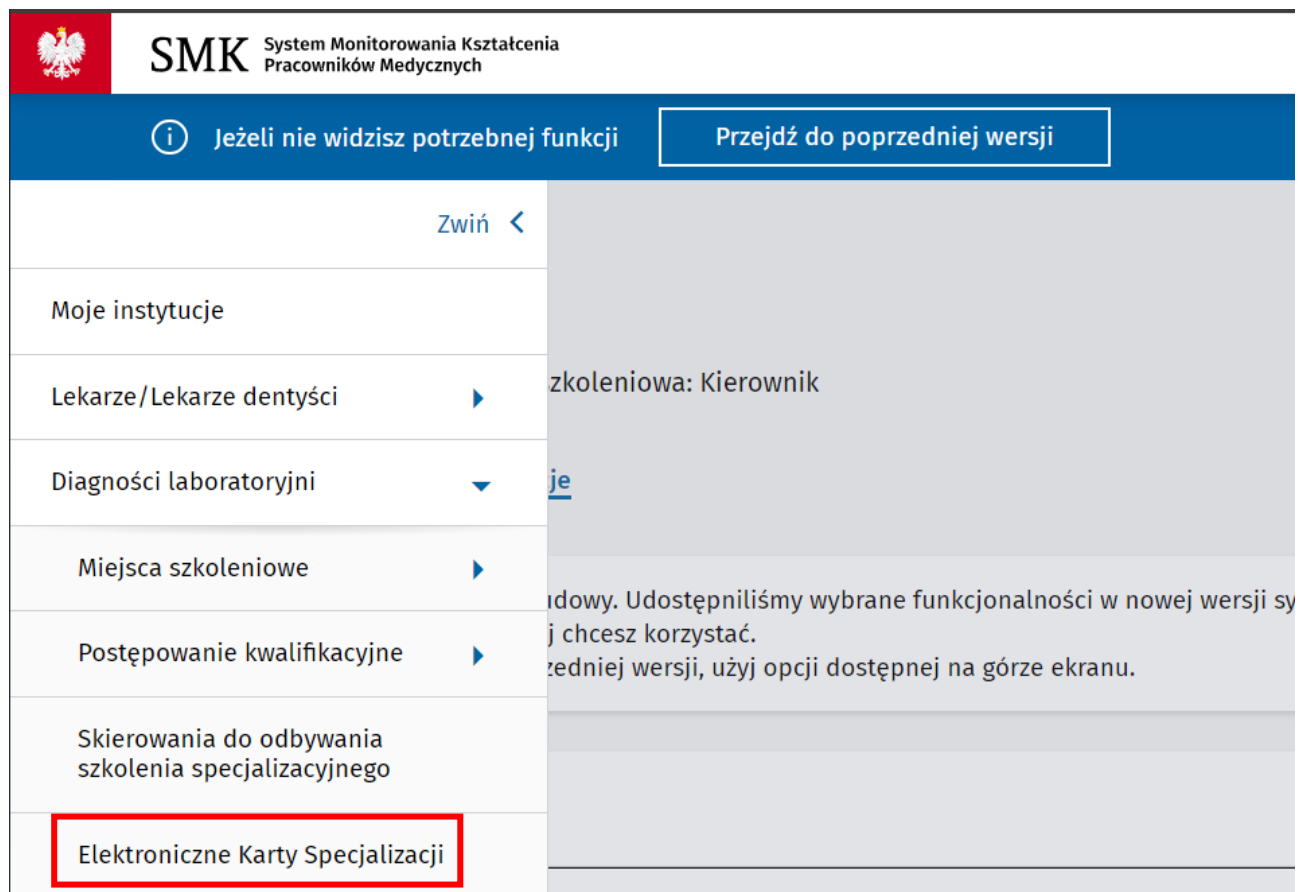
SMK System Monitorowania Kształcenia Pracowników Medycznych

Jeżeli nie widzisz potrzebnej funkcji

Przejdź do poprzedniej wersji

Zwiń

Moje instytucje

Lekarze/Lekarze dentyści

Diagności laboratoryjni

Miejsca szkoleniowe

Postępowanie kwalifikacyjne

Skierowania do odbywania szkolenia specjalizacyjnego

Elektroniczne Karty Specjalizacji

zkoleniowa: Kierownik

je

udowy. Udostępniliśmy wybrane funkcjonalności w nowej wersji sy
j chcesz korzystać.
zedniej wersji, użyj opcji dostępnej na górze ekranu.